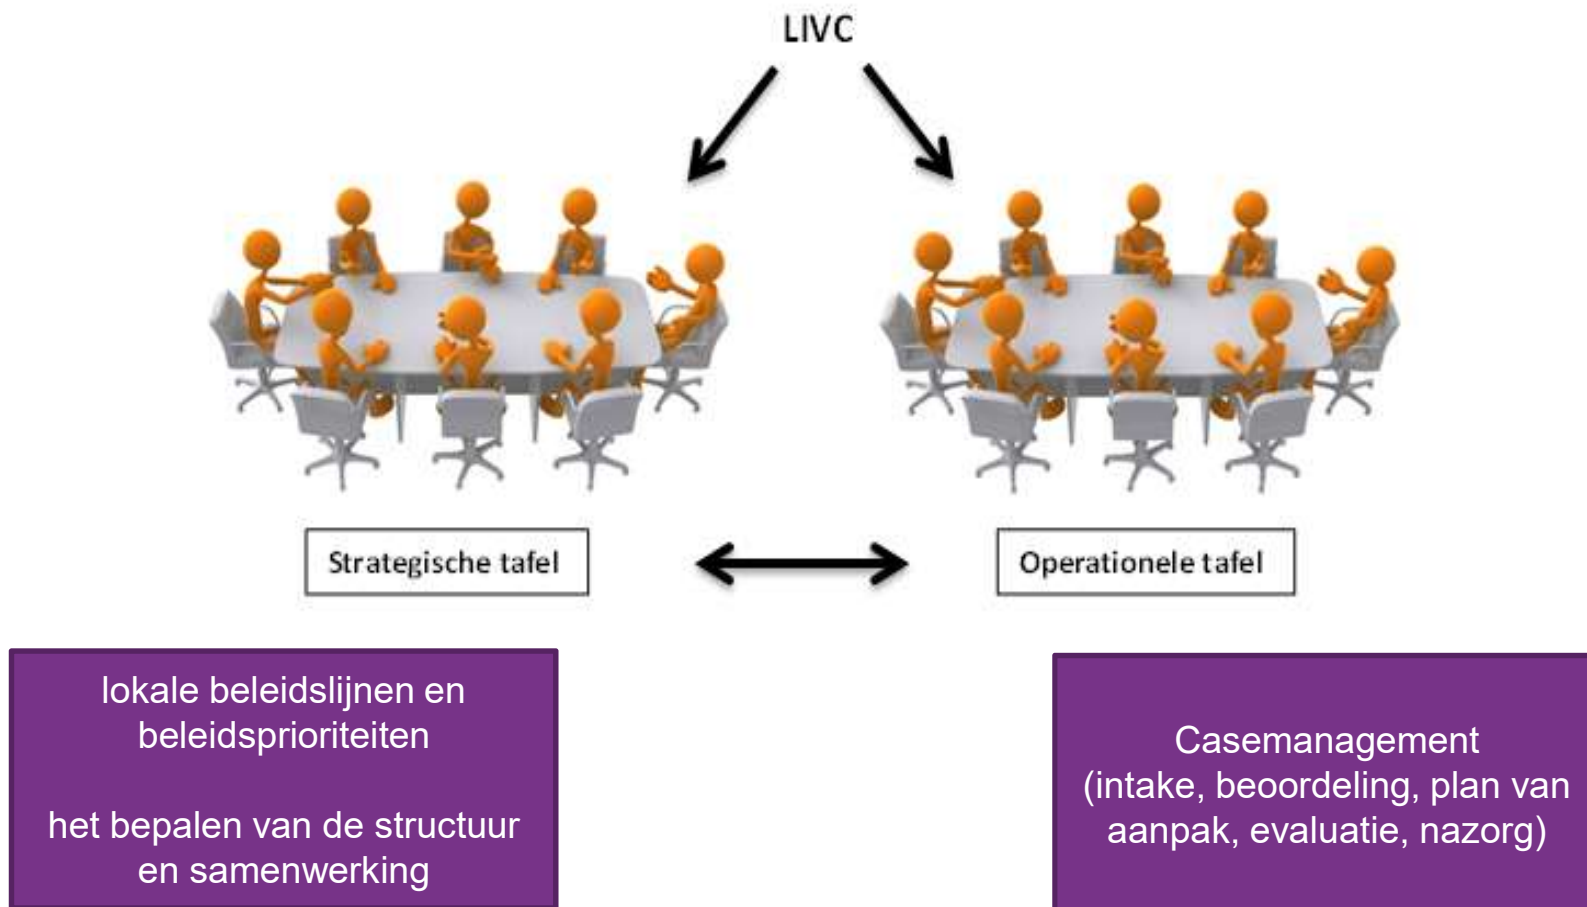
LIVC

Strategische tafel

Operationele tafel

lokale beleidslijnen en beleidsprioriteiten

het bepalen van de structuur en samenwerking

Casemanagement (intake, beoordeling, plan van aanpak, evaluatie, nazorg)